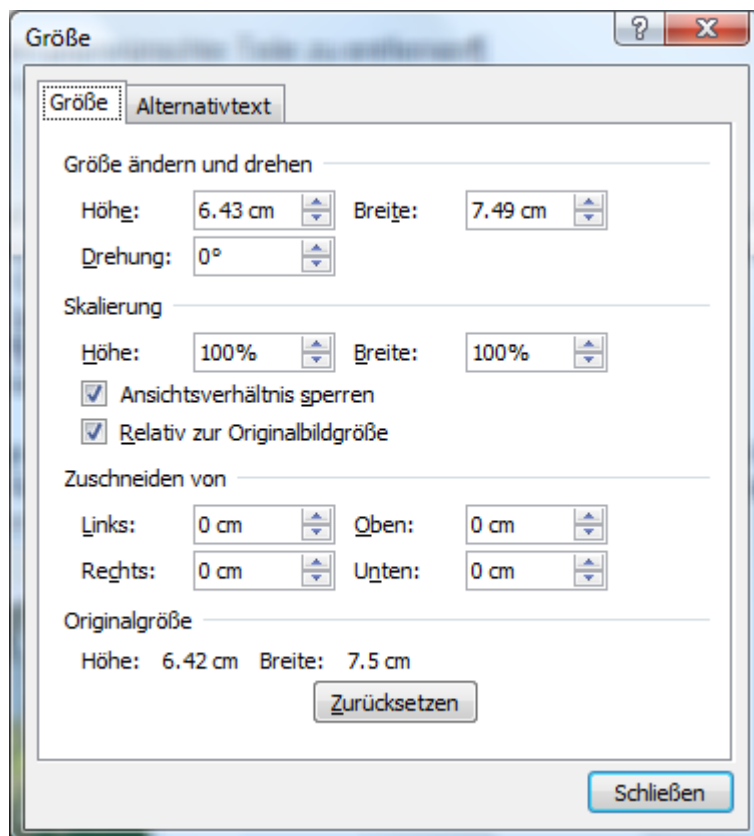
Größe

?

X

Größe

Alternativtext

Größe ändern und drehen

Höhe: 6.43 cm

Breite: 7.49 cm

Drehung: 0°

Skalierung

Höhe: 100%

Breite: 100%

Ansichtsverhältnis sperren

Relativ zur Originalbildgröße

Zuschneiden von

Links: 0 cm

Oben: 0 cm

Rechts: 0 cm

Unten: 0 cm

Originalgröße

Höhe: 6.42 cm Breite: 7.5 cm

Zurücksetzen

Schließen